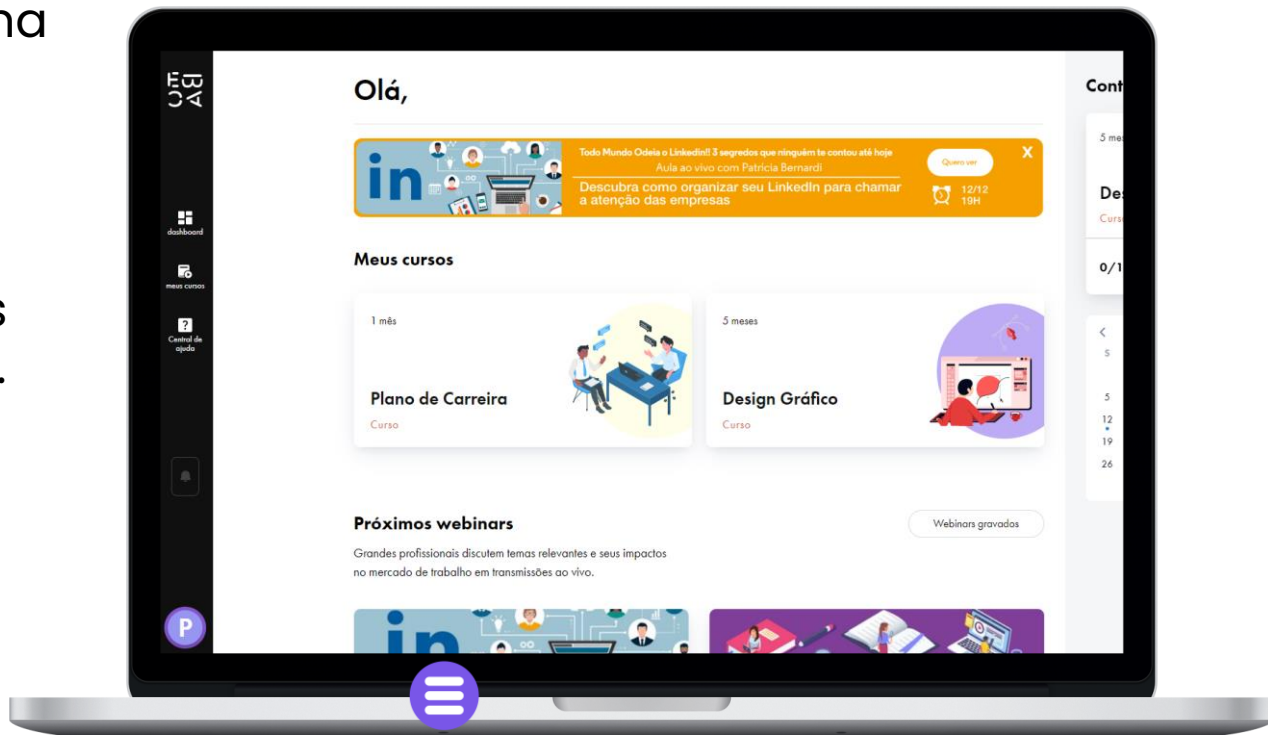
na

s

.

OLÉ
BY

dashboard

meus cursos

Central de ajuda

P

Olá,

in

Todo Mundo Odeia o Linkedin!! 3 segredos que ninguém te contou até hoje
Aula ao vivo com Patricia Bernardi
Descubra como organizar seu LinkedIn para chamar a atenção das empresas

Quero ver

X

12/12
19H

Meus cursos

1 mês

Plano de Carreira

Curso

5 meses

Design Gráfico

Curso

Próximos webinars

Webinars gravados

Grandes profissionais discutem temas relevantes e seus impactos no mercado de trabalho em transmissões ao vivo.

Cont

5 me

De

Curs

0/1

<

5

5

12

19

26